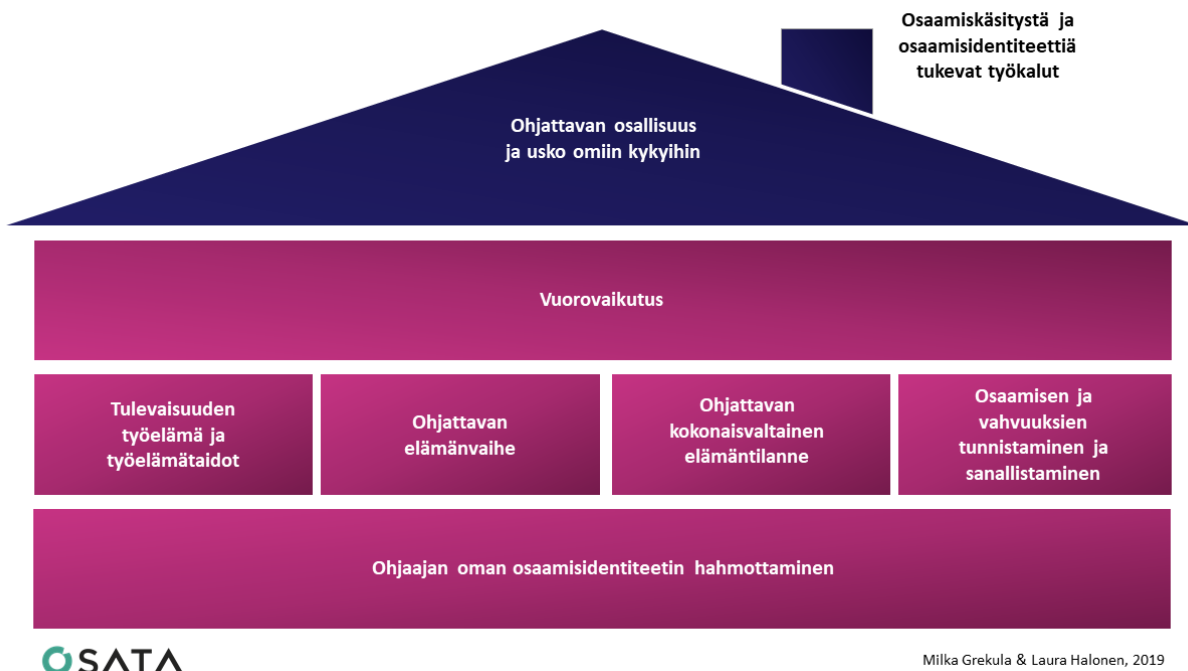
Osaamiskäsitystä ja osaamisidentiteettiä tukevat työkalut

Ohjattavan osallisuus ja usko omiin kykyihin

Vuorovaikutus

Tulevaisuuden työelämä ja työelämätaidot

Ohjattavan elämänvaihe

Ohjattavan kokonaisvaltainen elämäntilanne

Osaamisen ja vahvuuksien tunnistaminen ja sanallistaminen

Ohjaajan oman osaamisidentiteetin hahmottaminen

OSATA

Milka Grekula & Laura Halonen, 2019